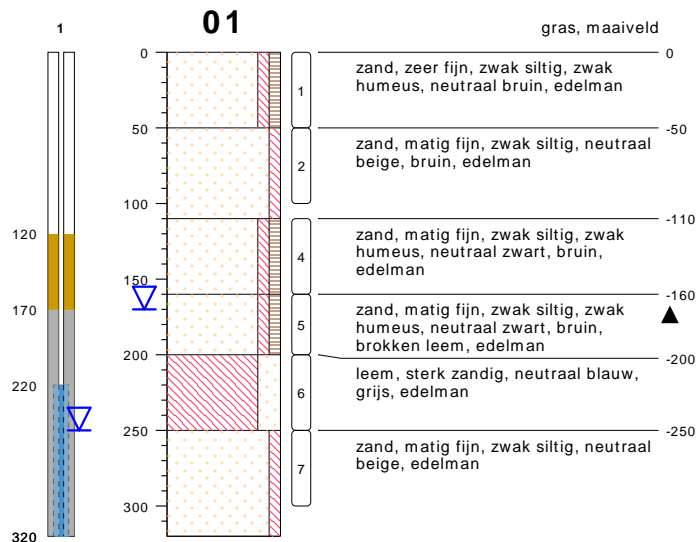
1

120

170

220

320

01

0

50

100

150

200

250

300

1

2

4

5

6

7

gras, maaiveld

0
zand, zeer fijn, zwak siltig, zwak humeus, neutraal bruin, edelman

-50
zand, matig fijn, zwak siltig, neutraal beige, bruin, edelman

-110
zand, matig fijn, zwak siltig, zwak humeus, neutraal zwart, bruin, edelman

-160
zand, matig fijn, zwak siltig, zwak humeus, neutraal zwart, bruin, brokken leem, edelman

-200
leem, sterk zandig, neutraal blauw, grijs, edelman

-250
zand, matig fijn, zwak siltig, neutraal beige, edelman